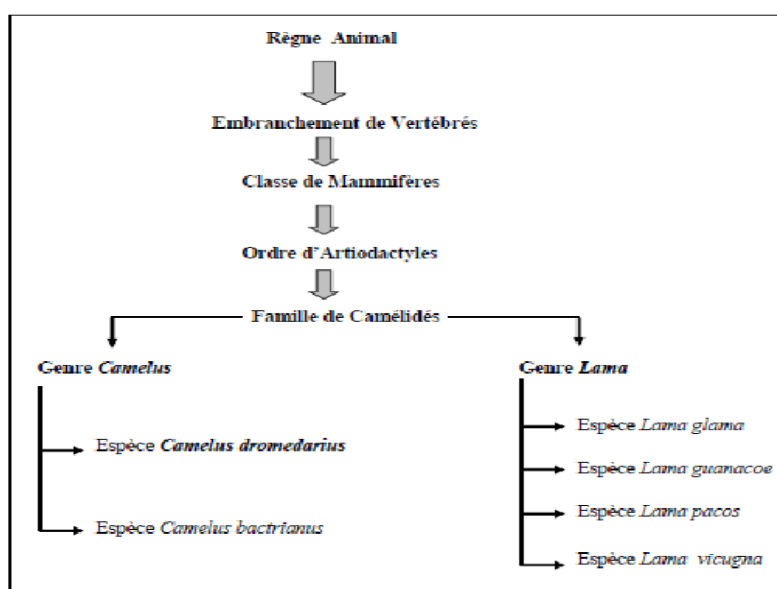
Règne Animal

Embranchement de Vertébrés

Classe de Mammifères

Ordre d'Artiodactyles

Famille de Camélidés

Genre *Camelus*

Espèce *Camelus dromedarius*

Espèce *Camelus bactrianus*

Genre *Lama*

Espèce *Lama glama*

Espèce *Lama guanacoe*

Espèce *Lama pacos*

Espèce *Lama vicugna*